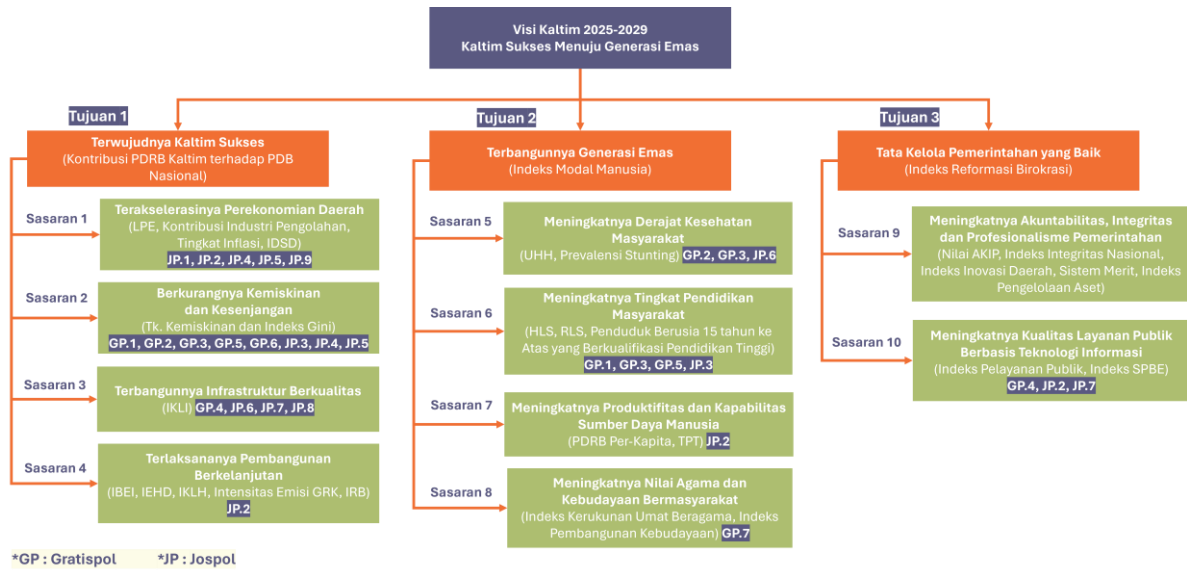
Visi Kaltim 2025-2029
Kaltim Sukses Menuju Generasi Emas

Tujuan 1
Terwujudnya Kaltim Sukses
(Kontribusi PDRB Kaltim terhadap PDB Nasional)

Sasaran 1
Terakselerasinya Perekonomian Daerah
(LPE, Kontribusi Industri Pengolahan, Tingkat Inflasi, IDSD)
JP.1, JP.2, JP.4, JP.5, JP.9

Sasaran 2
Berkurangnya Kemiskinan dan Kesenjangan
(Tk. Kemiskinan dan Indeks Gini)
GP.1, GP.2, GP.3, GP.5, GP.6, JP.3, JP.4, JP.5

Sasaran 3
Terbangunnya Infrastruktur Berkualitas
(IKLI) GP.4, JP.6, JP.7, JP.8

Sasaran 4
Terlaksananya Pembangunan Berkelanjutan
(IBEI, IEHD, IKLH, Intensitas Emisi GRK, IRB)
JP.2

Tujuan 2
Terbangunnya Generasi Emas
(Indeks Modal Manusia)

Sasaran 5
Meningkatnya Derajat Kesehatan Masyarakat
(UHH, Prevalensi Stunting) GP.2, GP.3, JP.6

Sasaran 6
Meningkatnya Tingkat Pendidikan Masyarakat
(HLS, RLS, Penduduk Berusia 15 tahun ke Atas yang Berkualifikasi Pendidikan Tinggi)
GP.1, GP.3, GP.5, JP.3

Sasaran 7
Meningkatnya Produktifitas dan Kapabilitas Sumber Daya Manusia
(PDRB Per-Kapita, TPT) JP.2

Sasaran 8
Meningkatnya Nilai Agama dan Kebudayaan Bermasyarakat
(Indeks Kerukunan Umat Beragama, Indeks Pembangunan Kebudayaan) GP.7

Tujuan 3
Tata Kelola Pemerintahan yang Baik
(Indeks Reformasi Birokrasi)

Sasaran 9
Meningkatnya Akuntabilitas, Integritas dan Profesionalisme Pemerintahan
(Nilai AKIP, Indeks Integritas Nasional, Indeks Inovasi Daerah, Sistem Merit, Indeks Pengelolaan Aset)

Sasaran 10
Meningkatnya Kualitas Layanan Publik Berbasis Teknologi Informasi
(Indeks Pelayanan Publik, Indeks SPBE)
GP.4, JP.2, JP.7

*GP : Gratispol *JP : Jospol